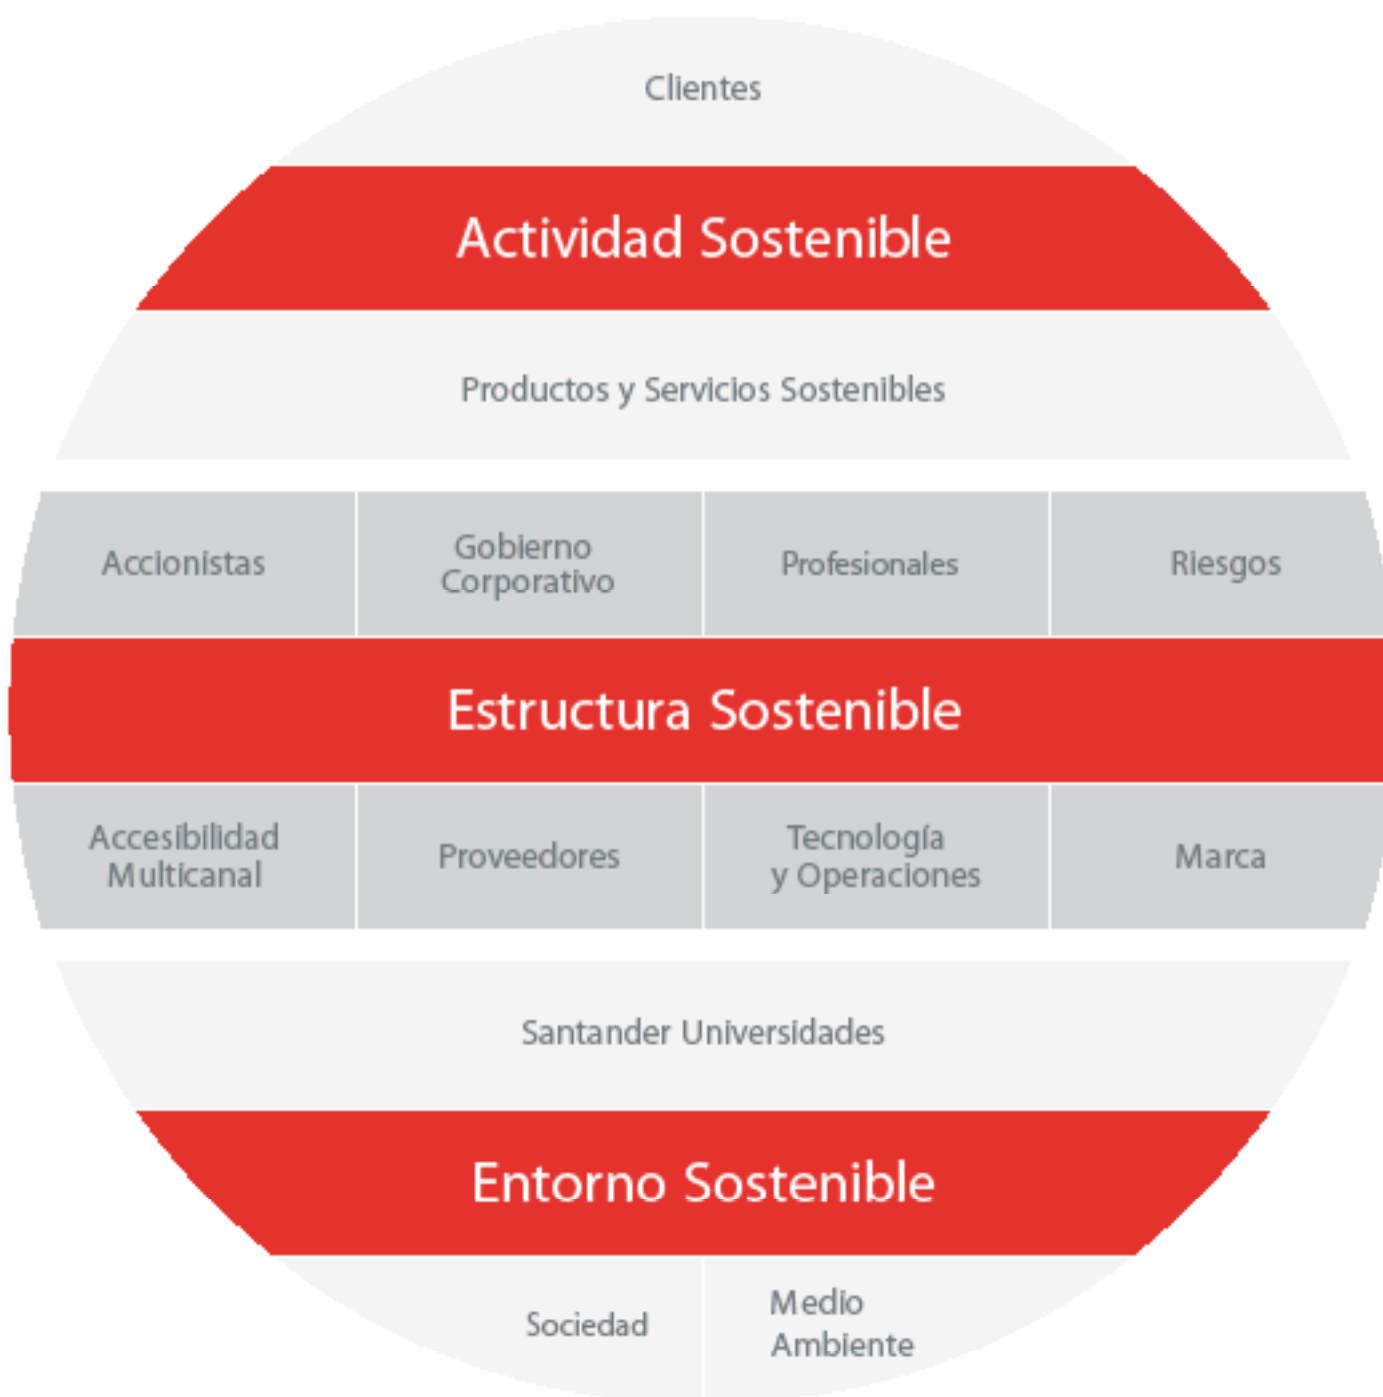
Clientes

Actividad Sostenible

Productos y Servicios Sostenibles

Accionistas

Gobierno Corporativo

Profesionales

Riesgos

Estructura Sostenible

Accesibilidad Multicanal

Proveedores

Tecnología y Operaciones

Marca

Santander Universidades

Entorno Sostenible

Sociedad

Medio Ambiente